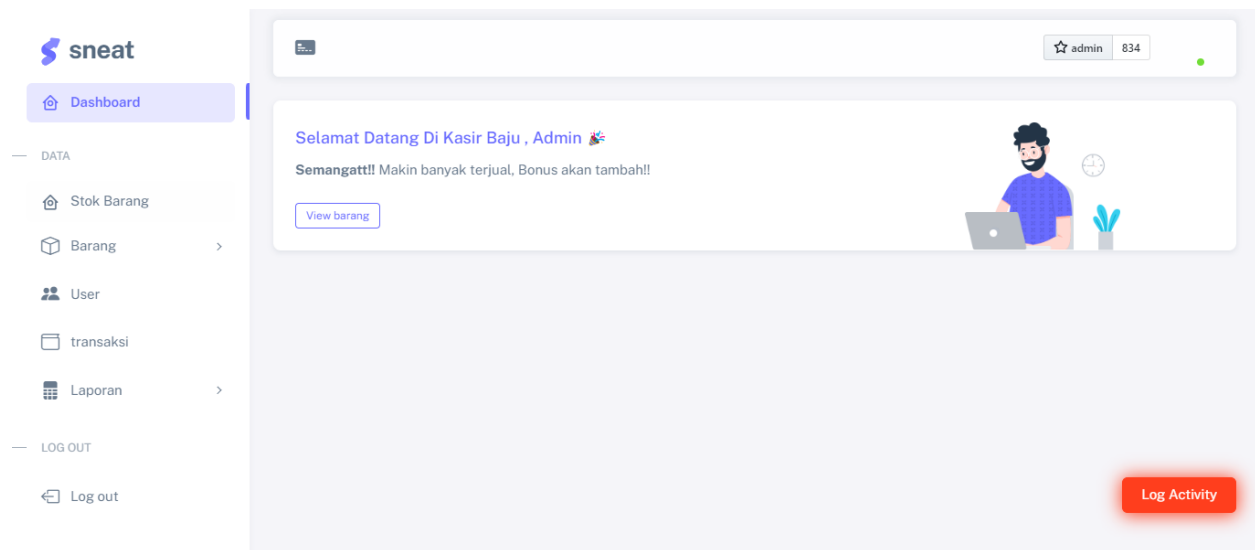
sneat

Dashboard

DATA

Stok Barang

Barang

User

transaksi

Laporan

LOG OUT

Log out

admin 834

Selamat Datang Di Kasir Baju , Admin 🎉

**Semangatt!!** Makin banyak terjual, Bonus akan tambah!!

View barang

Log Activity